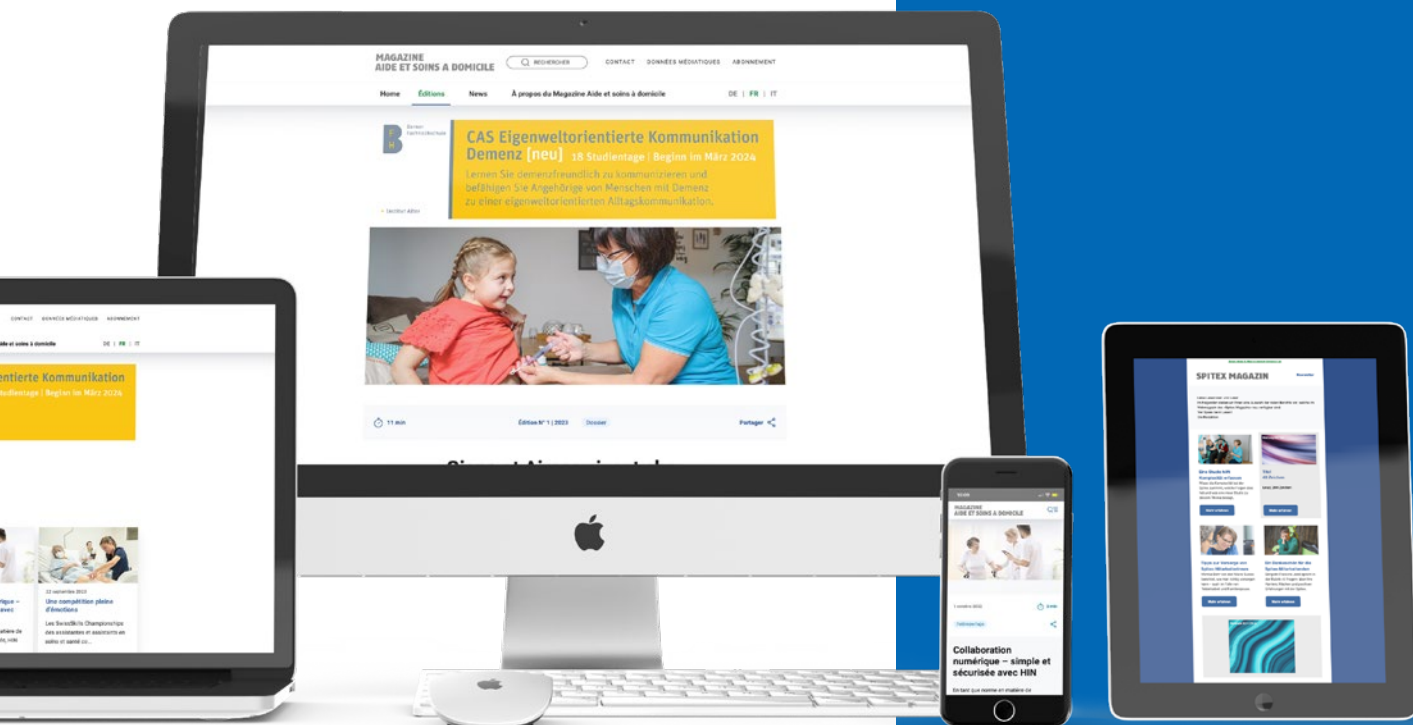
MAGAZINE
AIDE ET SOINS A DOMICILE

RECHERCHER

CONTACT DONNÉES MÉDIATIQUES ABONNEMENT

Home Éditions News À propos du Magazine Aide et soins à domicile

DE | FR | IT

Berner Fachhochschule

CAS Eigenweltorientierte Kommunikation Demenz [neu] 18 Studientage | Beginn im März 2024

Lernen Sie demenzfreundlich zu kommunizieren und befähigen Sie Angehörige von Menschen mit Demenz zu einer eigenweltorientierten Alltagskommunikation.

Institut Alter

11 min

Édition N° 1 | 2023

Dossier

Partager

CONTACT DONNÉES MÉDIATIQUES ABONNEMENT

ide et soins à domicile

DE | FR | IT

ientierte Kommunikation

Studientage | Beginn im März 2024

22 septembre 2023

Une compétition pleine d'émotions

Les SwissSkills Championships des assistantes et assistants en soins et santé co...

rique –
avec

MAGAZINE
AIDE ET SOINS A DOMICILE

Collaboration numérique – simple et sécurisée avec HIN

SPITEX MAGAZIN

Mehr erfahren

Mehr erfahren

Mehr erfahren

Mehr erfahren